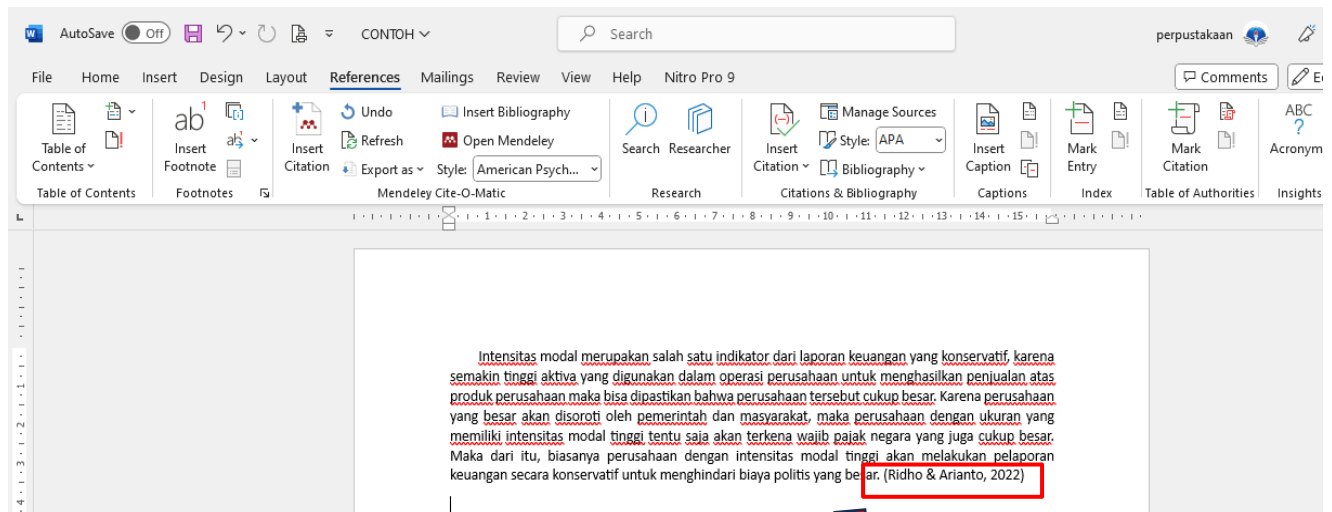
AutoSave Off CONTOH Search perpustakaan

File Home Insert Design Layout References Mailings Review View Help Nitro Pro 9 Comments

Table of Contents Table of Contents
Insert Footnote Footnotes
Insert Citation Undo Refresh Export as Insert Bibliography Open Mendeley Style: American Psych... Mendeley Cite-O-Matic
Search Researcher Research
Insert Citation Manage Sources Style: APA Bibliography Citations & Bibliography
Insert Caption Captions
Mark Entry Index
Mark Citation Table of Authorities
Acronym Insights

Intensitas modal merupakan salah satu indikator dari laporan keuangan yang konservatif, karena semakin tinggi aktiva yang digunakan dalam operasi perusahaan untuk menghasilkan penjualan atas produk perusahaan maka bisa dipastikan bahwa perusahaan tersebut cukup besar. Karena perusahaan yang besar akan disoroti oleh pemerintah dan masyarakat, maka perusahaan dengan ukuran yang memiliki intensitas modal tinggi tentu saja akan terkena wajib pajak negara yang juga cukup besar. Maka dari itu, biasanya perusahaan dengan intensitas modal tinggi akan melakukan pelaporan keuangan secara konservatif untuk menghindari biaya politis yang besar. (Ridho & Arianto, 2022)